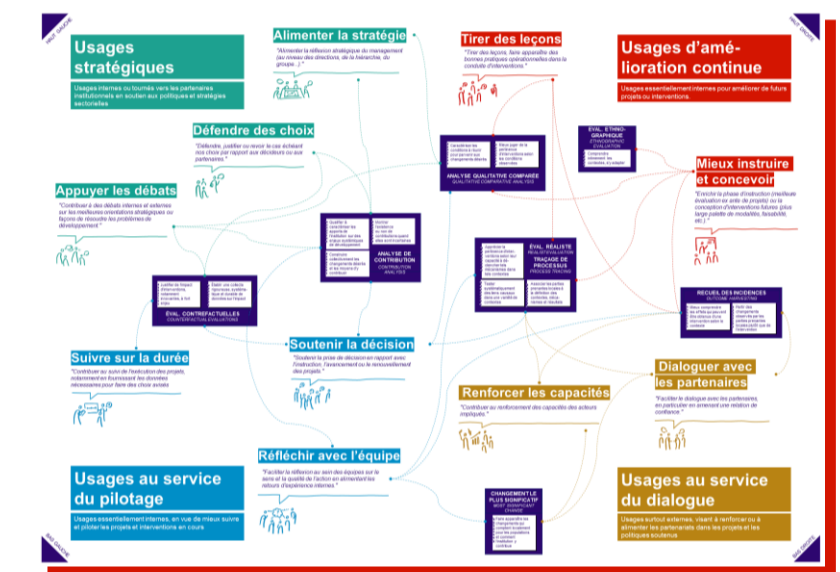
HAUT GAUCHE

HAUT DROITE

Usages stratégiques

Usages internes ou tournés vers les partenaires institutionnels en soutien aux politiques et stratégies sectorielles

Alimenter la stratégie

"Alimenter la réflexion stratégique du management (au niveau des directions, de la hiérarchie, du groupe...)."

Tirer des leçons

"Tirer des leçons, faire apparaître des bonnes pratiques opérationnelles dans la conduite d'interventions."

Usages d'amélioration continue

Usages essentiellement internes pour améliorer de futurs projets ou interventions.

Défendre des choix

"Défendre, justifier ou revoir le cas échéant nos choix par rapport aux décideurs ou aux partenaires."

Appuyer les débats

"Contribuer à des débats internes et externes sur les meilleures orientations stratégiques ou façons de résoudre les problèmes de développement."

ÉVAL. ETHNOGRAPHIQUE
ETHNOGRAPHIC EVALUATION

Mieux instruire et concevoir

"Enrichir la phase d'instruction (meilleure évaluation ex ante de projets) ou la conception d'interventions futures (plus large palette de modalités, faisabilité, etc.)."

ANALYSE QUALITATIVE COMPARÉE
QUALITATIVE COMPARATIVE ANALYSIS

ANALYSE DE CONTRIBUTION
CONTRIBUTION ANALYSIS

ÉVAL. RÉALISTE
REALIST EVALUATION
TRAÇAGE DE PROCESSUS
PROCESS TRACING

RECUEIL DES INCIDENCES
OUTCOME HARVESTING

ÉVAL. CONTREFACTUELLES
COUNTERFACTUAL EVALUATIONS

Soutenir la décision

"Soutenir la prise de décision en rapport avec l'instruction, l'avancement ou le renouvellement des projets."

Suivre sur la durée

"Contribuer au suivi de l'exécution des projets, notamment en fournissant les données nécessaires pour faire des choix avisés."

Dialoguer avec les partenaires

"Faciliter le dialogue avec les partenaires, en particulier en amenant une relation de confiance."

Renforcer les capacités

"Contribuer au renforcement des capacités des acteurs impliqués."

Réfléchir avec l'équipe

"Faciliter la réflexion au sein des équipes sur le sens et la qualité de l'action en alimentant les retours d'expérience internes."

CHANGEMENT LE PLUS SIGNIFICATIF
MOST SIGNIFICANT CHANGE

Usages au service du pilotage

Usages essentiellement internes, en vue de mieux suivre et piloter les projets et interventions en cours.

Usages au service du dialogue

Usages surtout externes, visant à renforcer ou à alimenter les partenariats dans les projets et les politiques soutenus

BAS GAUCHE

BAS DROITE